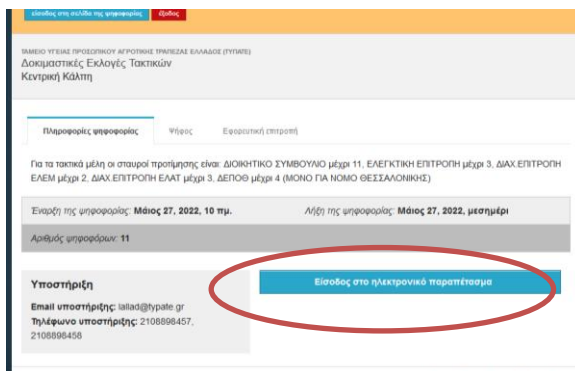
είσοδος στη σελίδα της ψηφοφορίας έξοδος

ΤΑΜΕΙΟ ΥΓΕΙΑΣ ΠΡΟΣΩΠΙΚΟΥ ΑΓΡΟΤΙΚΗΣ ΤΡΑΠΕΖΑΣ ΕΛΛΑΔΟΣ (ΤΥΠΑΤΕ)
Δοκιμαστικές Εκλογές Τακτικών
Κεντρική Κάλπη

Πληροφορίες ψηφοφορίας | Ψήφος | Εφορευτική επιτροπή

Για τα τακτικά μέλη οι σταυροί προτίμησης είναι: ΔΙΟΙΚΗΤΙΚΟ ΣΥΜΒΟΥΛΙΟ μέχρι 11, ΕΛΕΓΚΤΙΚΗ ΕΠΙΤΡΟΠΗ μέχρι 3, ΔΙΑΧ.ΕΠΙΤΡΟΠΗ ΕΛΕΜ μέχρι 2, ΔΙΑΧ.ΕΠΙΤΡΟΠΗ ΕΛΑΤ μέχρι 3, ΔΕΠΟΘ μέχρι 4 (ΜΟΝΟ ΓΙΑ ΝΟΜΟ ΘΕΣΣΑΛΟΝΙΚΗΣ)

Έναρξη της ψηφοφορίας: Μάιος 27, 2022, 10 πμ.
Λήξη της ψηφοφορίας: Μάιος 27, 2022, μεσημέρι

Αριθμός ψηφοφόρων: 11

Υποστήριξη
Email υποστήριξης: lallad@typate.gr
Τηλέφωνο υποστήριξης: 2108898457, 2108898458

Είσοδος στο ηλεκτρονικό παραπέτασμα